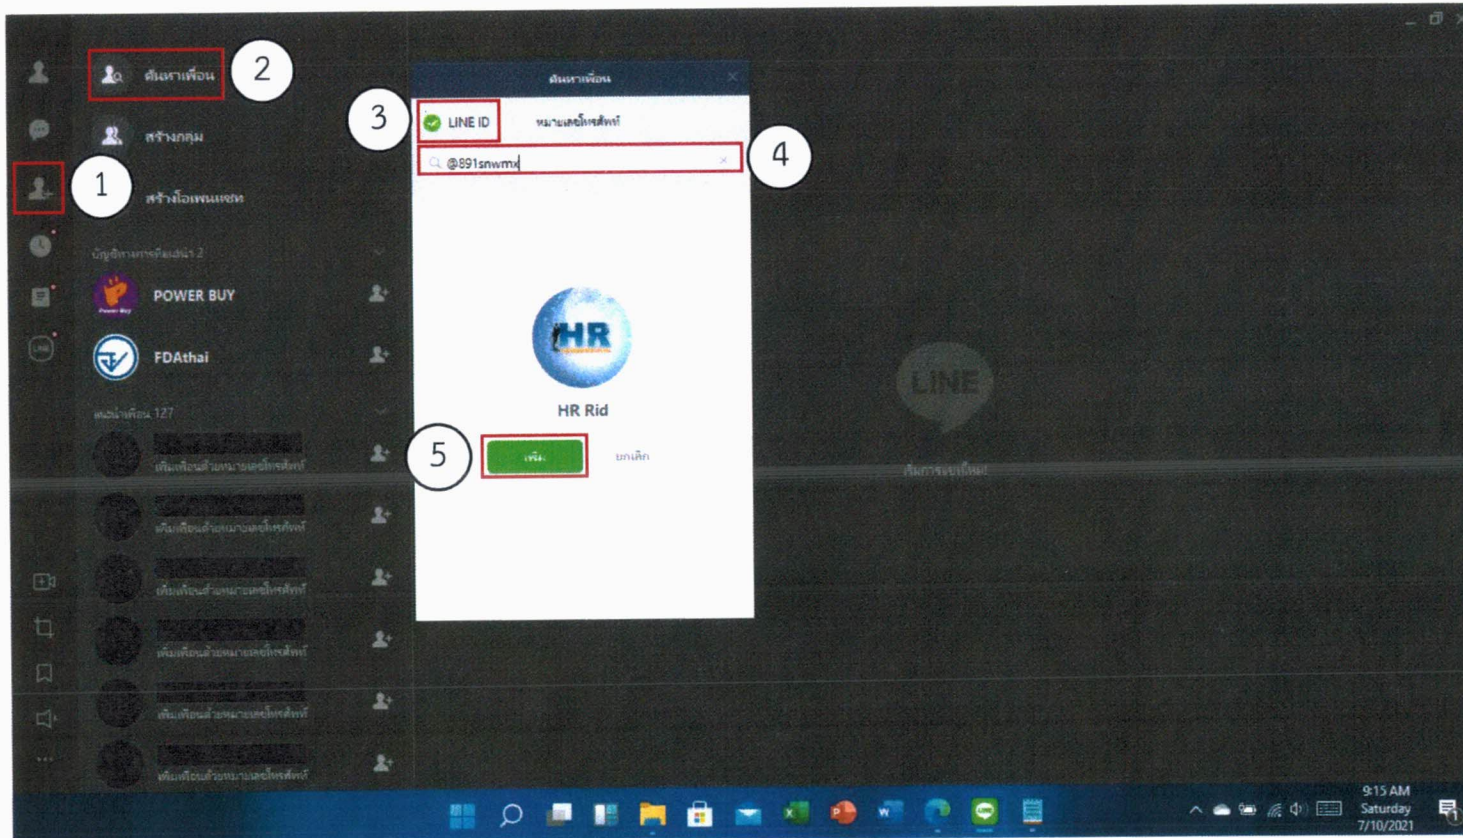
ค้นหาเพื่อน
2
สร้างกลุ่ม
1
สร้างโอเพนแชท
บัญชีทางการที่แนะนำ 2
POWER BUY
FDAthai
แนะนำเพื่อน 127
เพิ่มเพื่อนด้วยหมายเลขโทรศัพท์
เพิ่มเพื่อนด้วยหมายเลขโทรศัพท์
เพิ่มเพื่อนด้วยหมายเลขโทรศัพท์
เพิ่มเพื่อนด้วยหมายเลขโทรศัพท์
เพิ่มเพื่อนด้วยหมายเลขโทรศัพท์
เพิ่มเพื่อนด้วยหมายเลขโทรศัพท์

ค้นหาเพื่อน
3
LINE ID
หมายเลขโทรศัพท์
@891snwmx
4
HR
HR Rid
5
เพิ่ม
ยกเลิก

LINE
เริ่มการสนทนาใหม่

9:15 AM
Saturday
7/10/2021